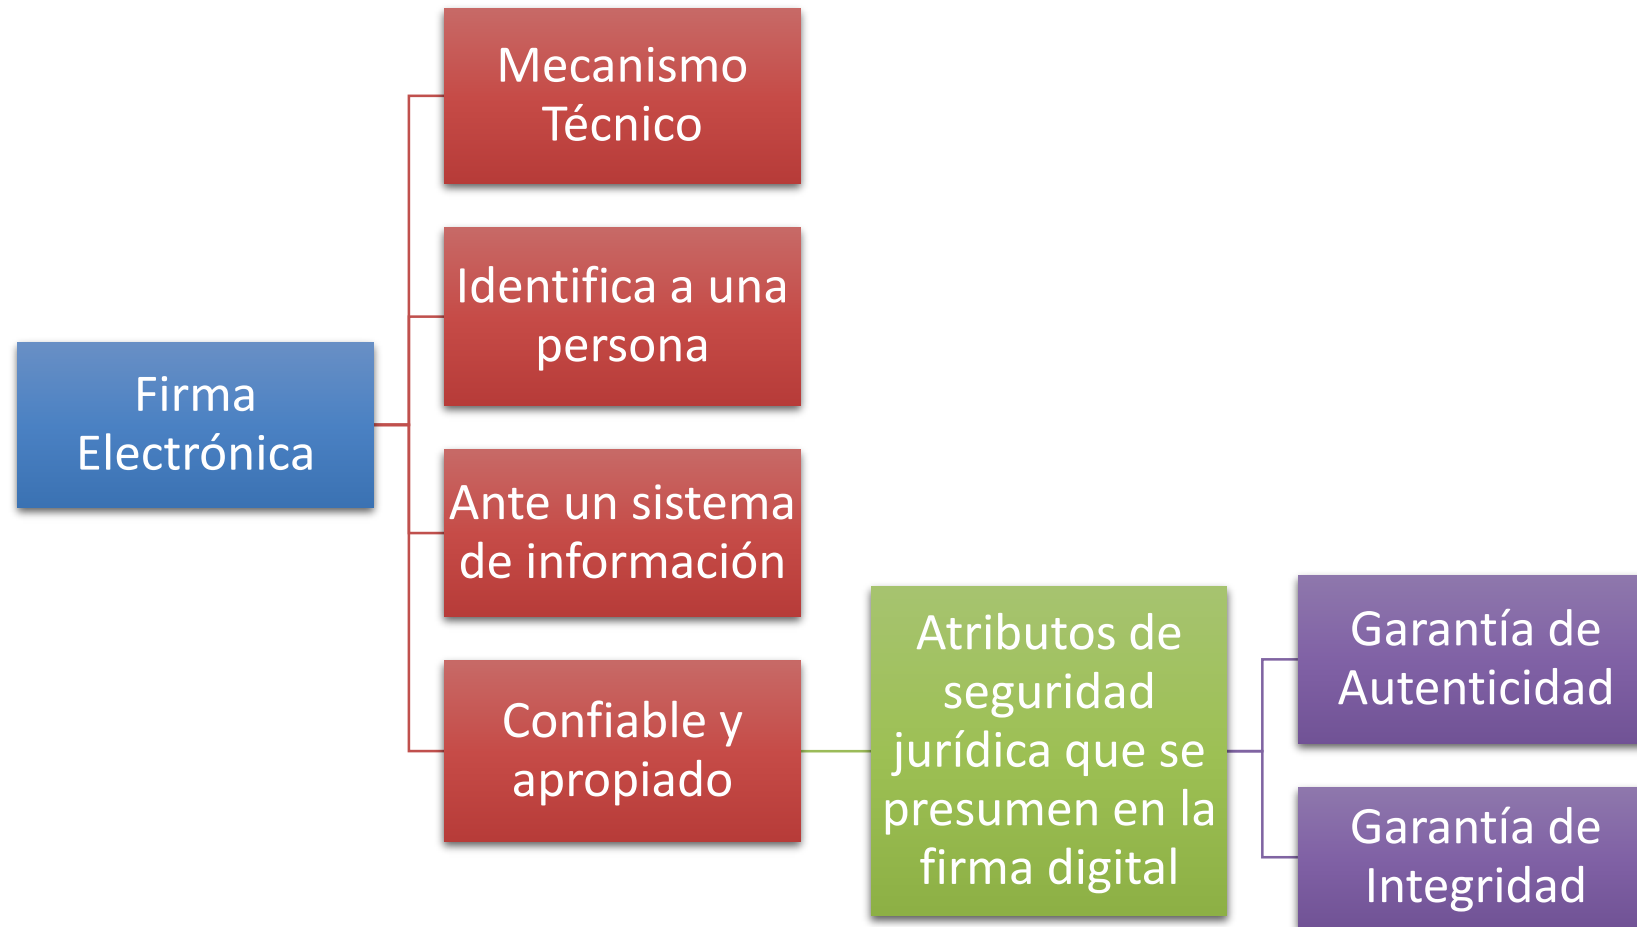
Firma Electrónica

Mecanismo Técnico

Identifica a una persona

Ante un sistema de información

Confiable y apropiado

Atributos de seguridad jurídica que se presumen en la firma digital

Garantía de Autenticidad

Garantía de Integridad